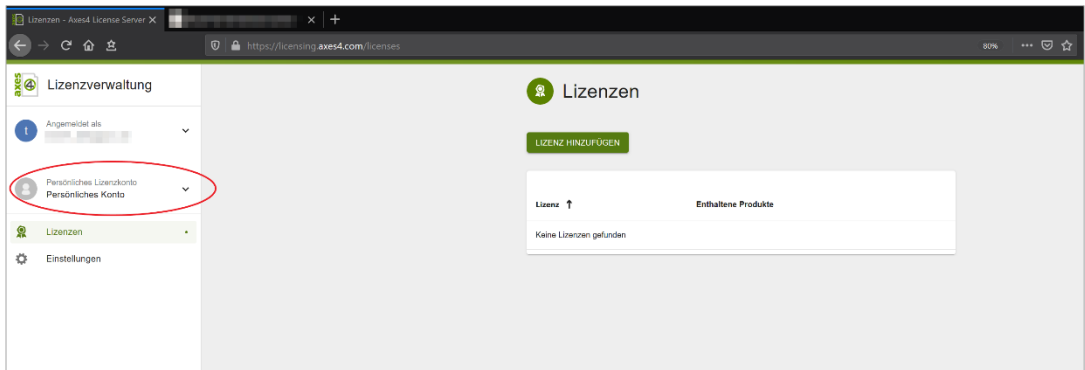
Lizenzen - Axes4 License Server ×

https://licensing.axes4.com/licenses

80%

axes

Lizenzverwaltung

t Angemeldet als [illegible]

Persönliches Lizenzkonto
Persönliches Konto

Lizenzen

Einstellungen

Lizenzen

LIZENZ HINZUFÜGEN

| Lizenz ↑ | Enthaltene Produkte |
|---|---|
| Keine Lizenzen gefunden | |